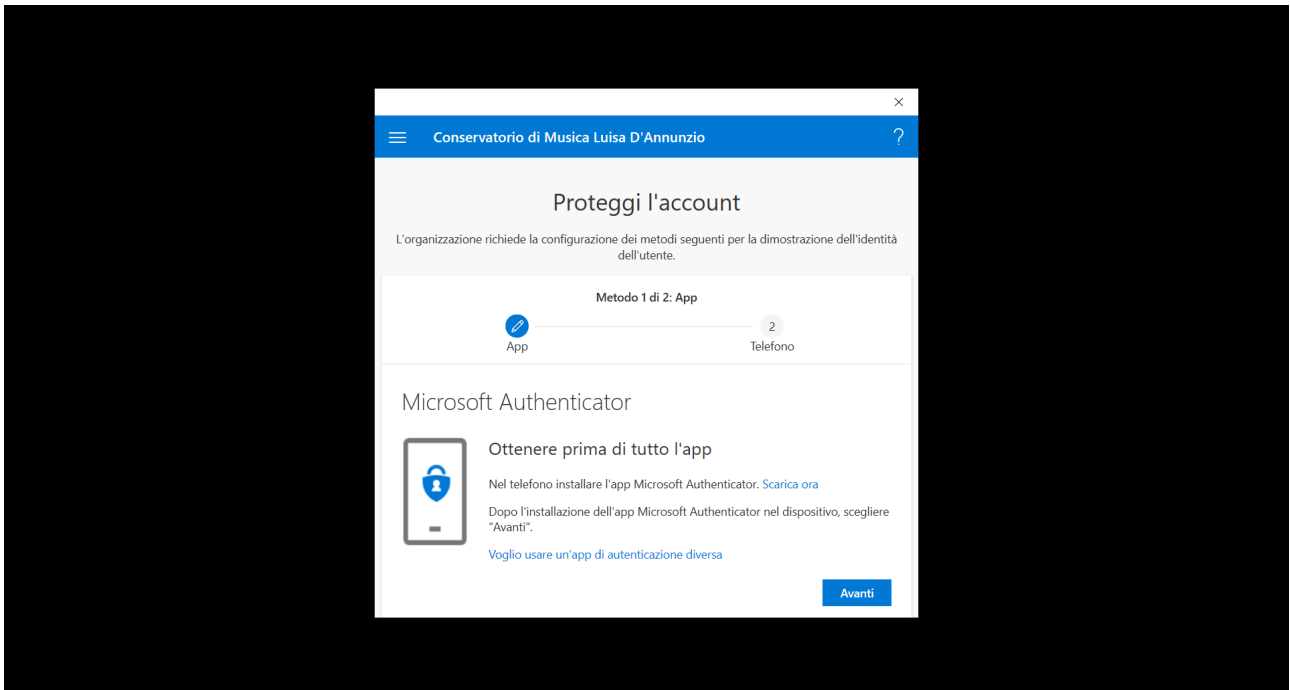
×

Conservatorio di Musica Luisa D'Annunzio ?

Proteggi l'account

L'organizzazione richiede la configurazione dei metodi seguenti per la dimostrazione dell'identità dell'utente.

Metodo 1 di 2: App

App

2

Telefono

Microsoft Authenticator

Ottenere prima di tutto l'app

Nel telefono installare l'app Microsoft Authenticator. Scarica ora

Dopo l'installazione dell'app Microsoft Authenticator nel dispositivo, scegliere "Avanti".

Voglio usare un'app di autenticazione diversa

Avanti